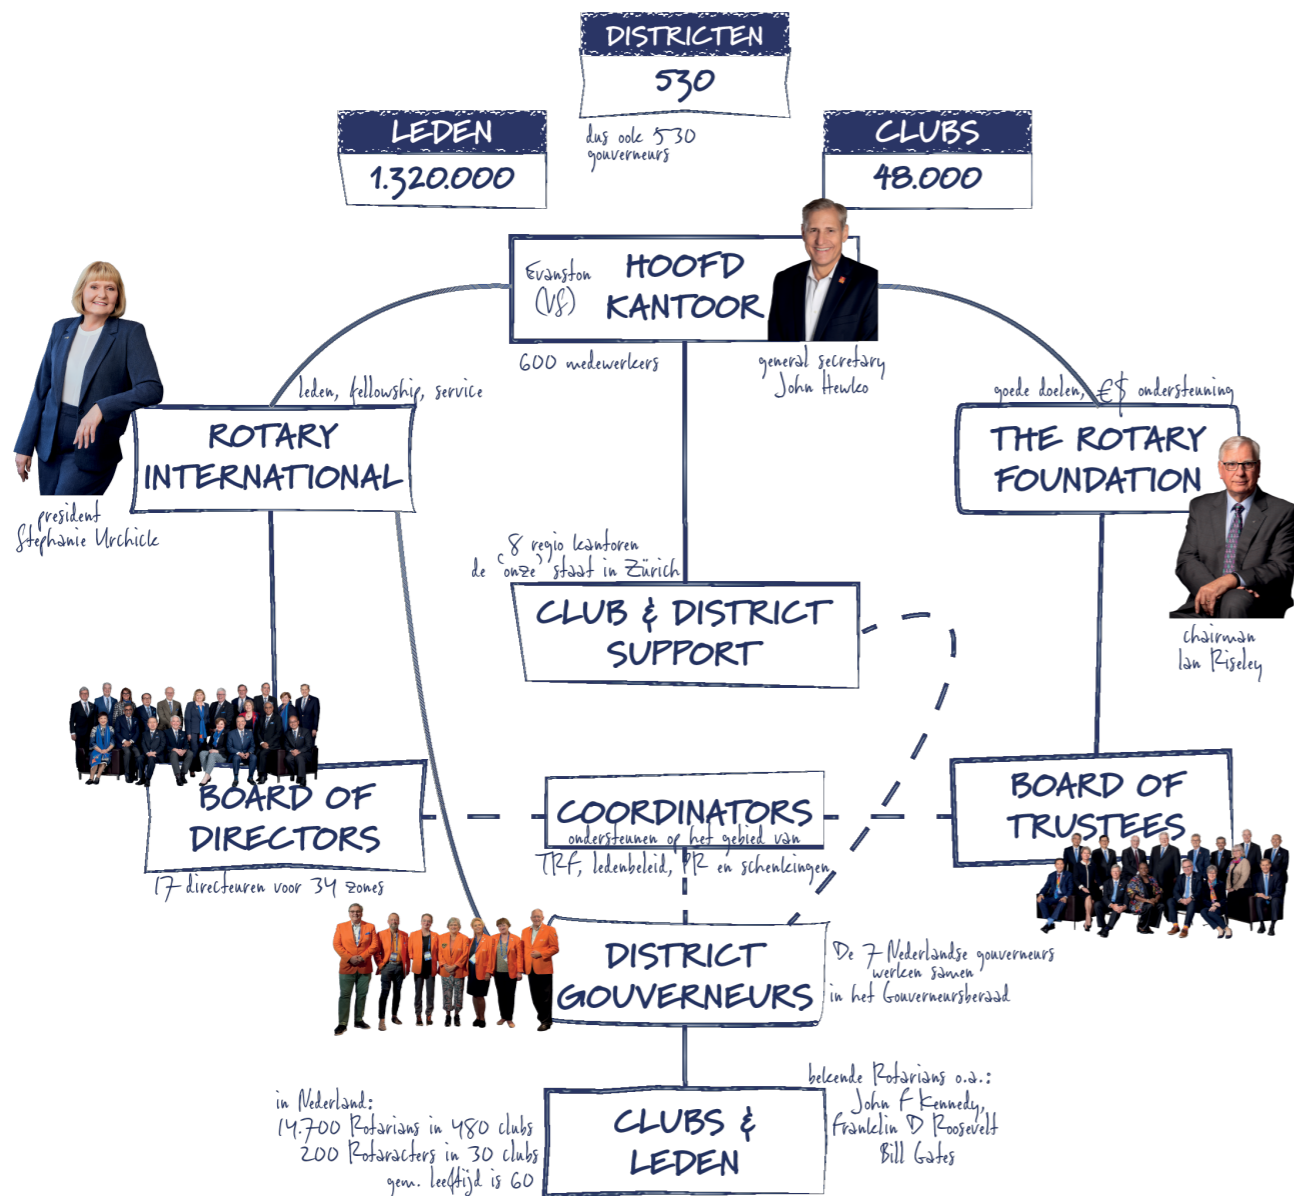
DISTRICTEN
530

dus ook 530 gouverneurs

LEDEN
1.320.000

CLUBS
48.000

Evanston (VS)
HOOFD KANTOOR

600 medewerkers

general secretary John Hewko

leden, fellowship, service

ROTARY INTERNATIONAL

president Stephanie Urchick

goede doelen, €$ ondersteuning

THE ROTARY FOUNDATION

chairman Ian Riseley

8 regio kantoren
de 'onze' staat in Zürich

CLUB & DISTRICT SUPPORT

BOARD OF DIRECTORS

17 directeuren voor 34 zones

COORDINATORS
ondersteunen op het gebied van TRF, ledenbeleid, PR en schenkingen

BOARD OF TRUSTEES

DISTRICT GOUVERNEURS

De 7 Nederlandse gouverneurs werken samen in het Gouverneursberaad

in Nederland:
14.700 Rotarians in 480 clubs
200 Rotaracters in 30 clubs
gem. leeftijd is 60

CLUBS & LEDEN

bekende Rotarians o.a.:
John F Kennedy,
Franklin D Roosevelt
Bill Gates